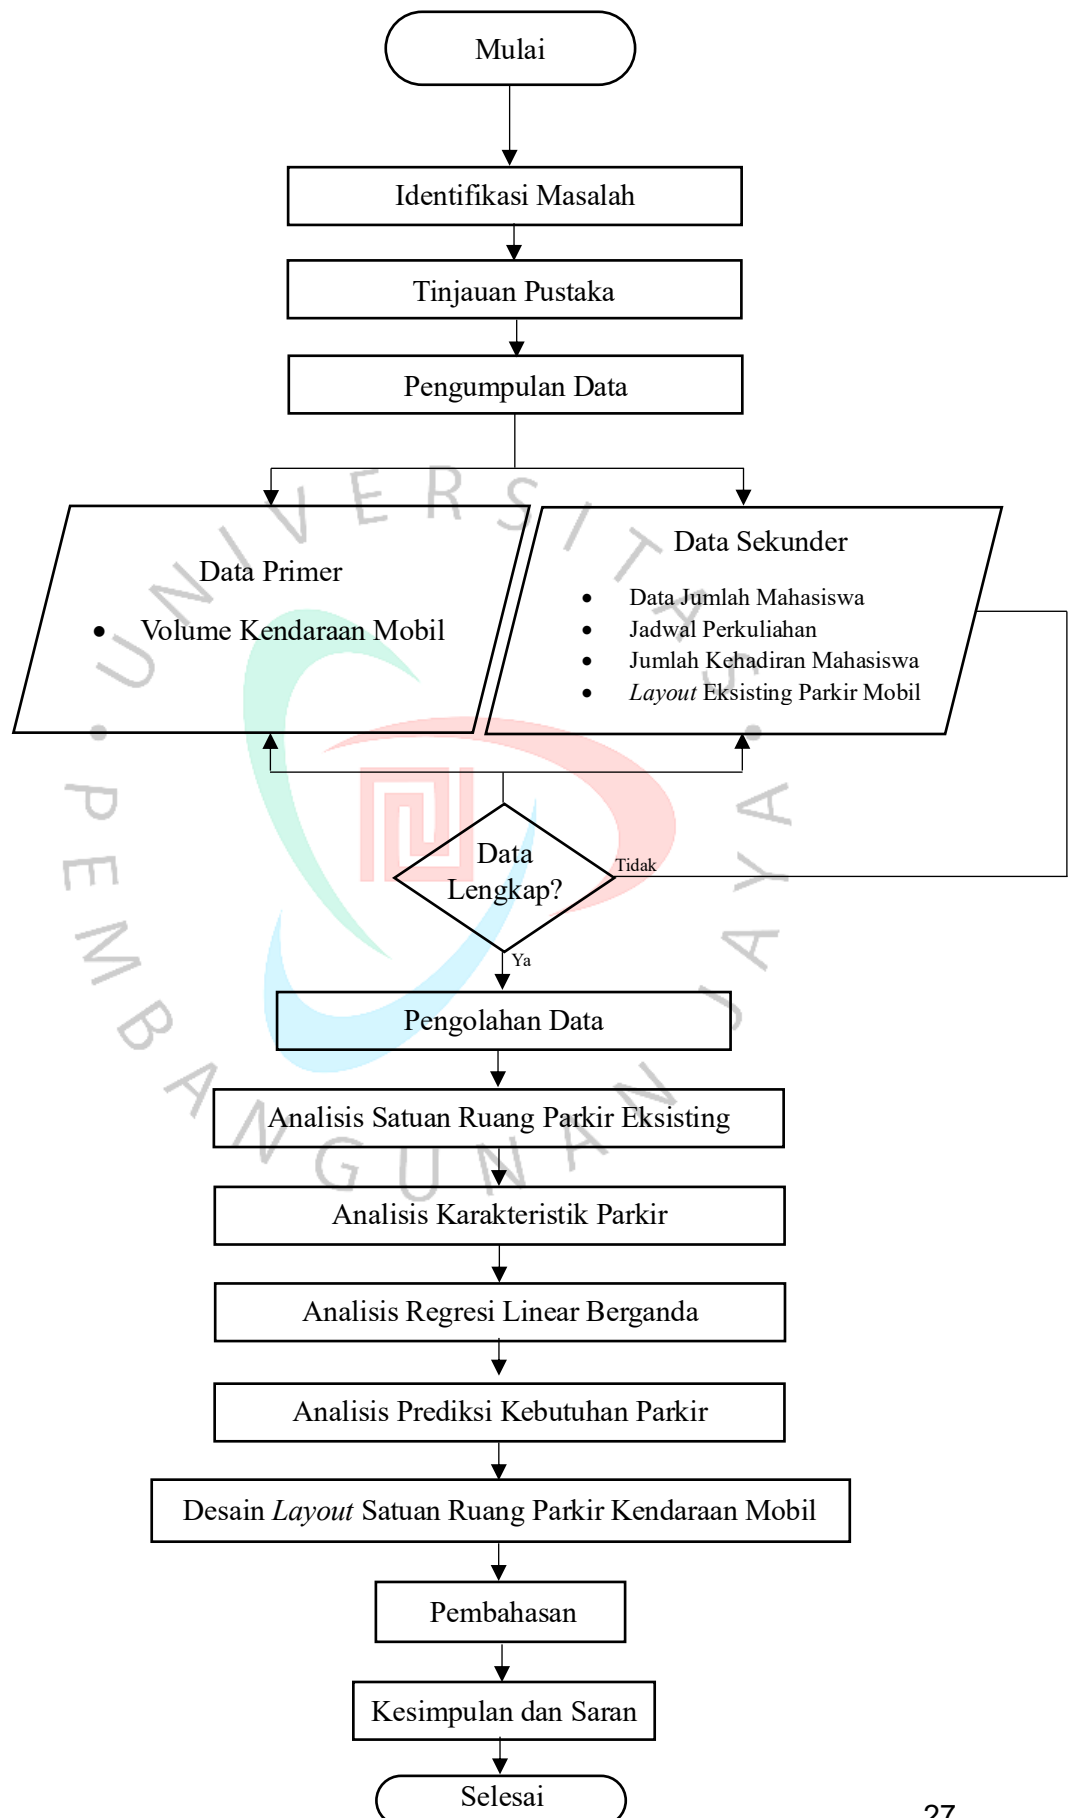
Mulai

Identifikasi Masalah

Tinjauan Pustaka

Pengumpulan Data

Data Primer

- Volume Kendaraan Mobil

Data Sekunder

- Data Jumlah Mahasiswa
- Jadwal Perkuliahan
- Jumlah Kehadiran Mahasiswa
- *Layout* Eksisting Parkir Mobil

Data Lengkap?

Tidak

Ya

Pengolahan Data

Analisis Satuan Ruang Parkir Eksisting

Analisis Karakteristik Parkir

Analisis Regresi Linear Berganda

Analisis Prediksi Kebutuhan Parkir

Desain *Layout* Satuan Ruang Parkir Kendaraan Mobil

Pembahasan

Kesimpulan dan Saran

Selesai

UNIVERSITAS PEMBANGUNAN JAYA

27